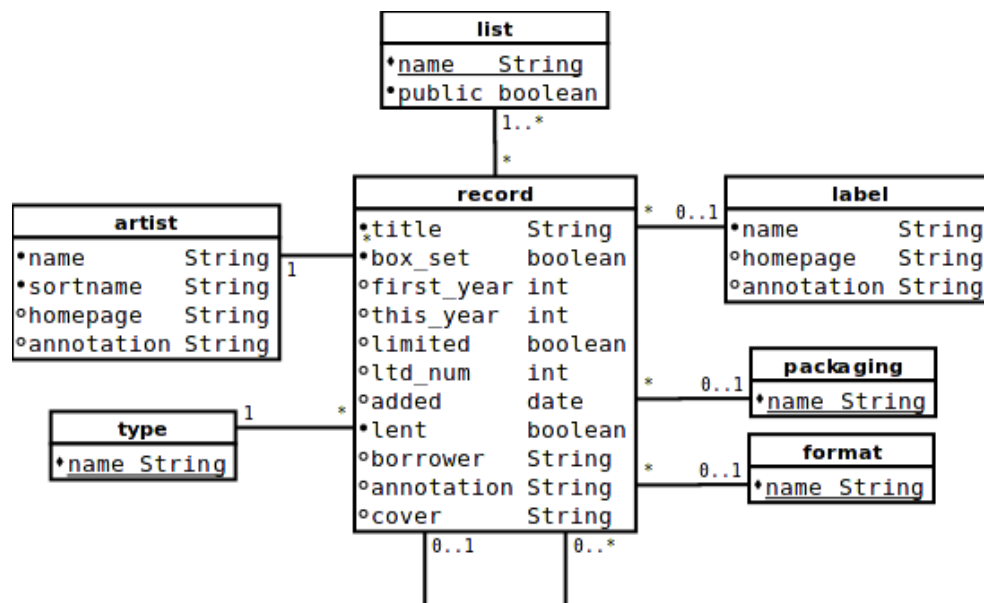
list
•name String
•public boolean

1..*
*

record
•title String
•box_set boolean
°first_year int
°this_year int
°limited boolean
°ltd_num int
°added date
•lent boolean
°borrower String
°annotation String
°cover String

artist
•name String
•sortname String
°homepage String
°annotation String

1

label
•name String
°homepage String
°annotation String

* 0..1

packaging
•name String

* 0..1

format
•name String

* 0..1

type
•name String

1 *

0..1 0..*